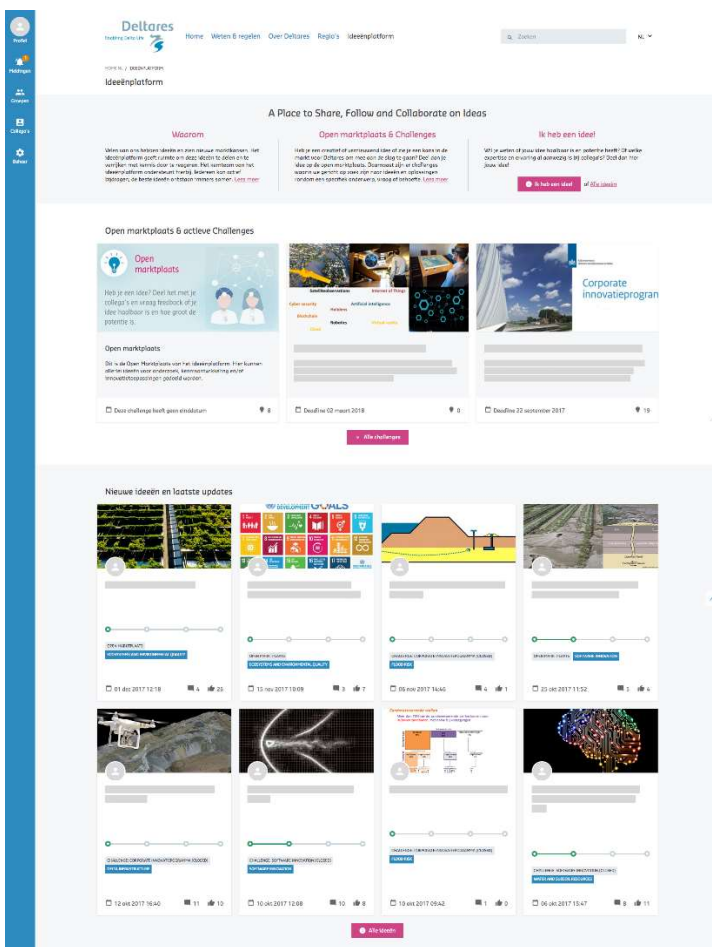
Profiel
Meldingen
Groepen
Collega's
Beheer

Deltares
Enabling Delta Life

Home Weten & regelen Over Deltares Regio's Ideeënplatform

Zoeken

NL

HOME / IDEEËNPLATFORM

Ideeënplatform

A Place to Share, Follow and Collaborate on Ideas

Waarom

Weten van ons helpen ideeën en zien nieuwe marktkansen. Het ideeënplatform geeft ruimte om deze ideeën te delen en te verrijken met kennis door te reageren. Het verrijken van het ideeënplatform onderdeel hierbij. Iedereen kan actief bijdragen, de beste ideeën ontstaan immers samen. Lees meer

Open marktplaats & Challenges

Heb je een creatief of vernieuwend idee of ne je een kans in de markt voor Deltares om mee aan de slag te gaan? Deel dan je idee op de open marktplaats. Daarnaast zijn er challenges waarin we gericht op zoek zijn naar ideeën en oplossingen rondom een specifiek onderwerp, vraag of behoefte. Lees meer

Ik heb een idee!

Wil je weten of jouw idee haalbaar is en potentie heeft? Of welke expertise en ervaring al aanwezig is bij collega's? Deel dan hier jouw idee!

Ik heb een idee! of Alle ideeën

Open marktplaats & actieve Challenges

Open marktplaats

Heb je een idee? Deel het met je collega's en vraag feedback of je idee haalbaar is en hoe groot de potentie is.

Open marktplaats

Dit is de Open Marktplaats van het ideeënplatform. Hier kunnen alle ideeën voor onderzoek, kennisontwikkeling en/of innovatietoepassingen geplaatst worden.

Deze challenge heeft geen einddatum 8

Cyber security
Smart Infrastructure
Internet of Things
Artificial intelligence
Blockchain
Robotics
Virtual reality
Cloud

Deadline 02 maart 2018 0

Corporate innovatieprogram

Deadline 22 september 2017 19

Alle challenges

Nieuwe ideeën en laatste updates

DEVELOPMENT GOALS

OPEN MARKTPLAATS
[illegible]
01 dec 2017 12:18 4 26

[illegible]
ECOSYSTEMS AND ENVIRONMENTAL QUALITY
13 nov 2017 10:09 3 7

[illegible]
FLOOD RISK
06 nov 2017 14:46 4 1

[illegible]
23 okt 2017 11:52 2 4

CHALLENGE: CORPORATE INNOVATIEPROGRAMMA 2020/2021
DATA INFRASTRUCTURE
12 okt 2017 16:40 11 10

CHALLENGE: SOFTWARE INNOVATIEPROJECT 2020
SOFTWARE INNOVATION
10 okt 2017 12:08 10 8

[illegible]
FLOOD RISK
10 okt 2017 09:42 1 0

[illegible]
WATER AND SUBSOIL RESOURCES
06 okt 2017 15:47 6 11

Alle ideeën